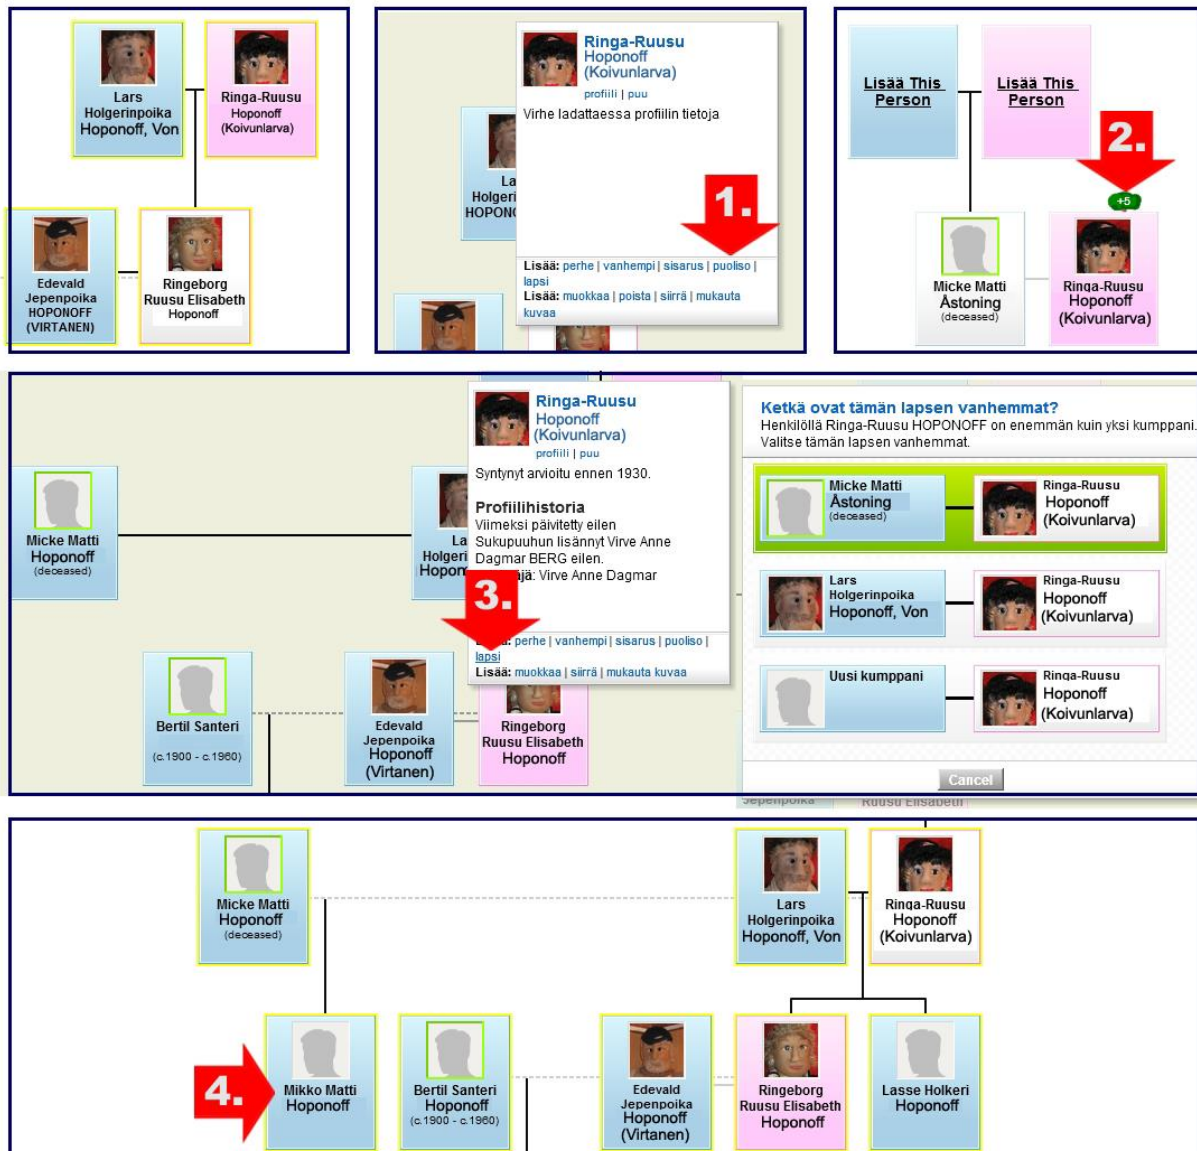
Lars Holgerinpoika Hoponoff, Von

Ringa-Ruusu Hoponoff (Koivunlarva)

Edevald Jepenpoika HOPONOFF (VIRTANEN)

Ringeborg Ruusu Elisabeth Hoponoff

La Holgeri HOPON

Ringa-Ruusu Hoponoff (Koivunlarva)
profiili | puu
Virhe ladattaessa profiilin tietoja

1.

Lisää: perhe | vanhempi | sisarus | puoliso | lapsi
Lisää: muokkaa | poista | siirrä | mukauta kuvaa

Lisää This Person

Lisää This Person

2.

+5

Micke Matti Åstoning (deceased)

Ringa-Ruusu Hoponoff (Koivunlarva)

Micke Matti Hoponoff (deceased)

La Holgeri Hopon

Ringa-Ruusu Hoponoff (Koivunlarva)
profiili | puu
Syntynyt arvioitu ennen 1930.

Profiilihistoria
Viimeksi päivitetty eilen
Sukupuuhun lisännyt Virve Anne Dagmar BERG eilen.
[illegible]jä: Virve Anne Dagmar

3.

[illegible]: perhe | vanhempi | sisarus | puoliso | lapsi
Lisää: muokkaa | siirrä | mukauta kuvaa

Bertil Santeri (c.1900 - c.1960)

Edevald Jepenpoika Hoponoff (Virtanen)

Ringeborg Ruusu Elisabeth Hoponoff

Ketkä ovat tämän lapsen vanhemmat?
Henkilöllä Ringa-Ruusu HOPONOFF on enemmän kuin yksi kumppani. Valitse tämän lapsen vanhemmat.

Micke Matti Åstoning (deceased)

Ringa-Ruusu Hoponoff (Koivunlarva)

Lars Holgerinpoika Hoponoff, Von

Ringa-Ruusu Hoponoff (Koivunlarva)

Uusi kumppani

Ringa-Ruusu Hoponoff (Koivunlarva)

Cancel

Jepenpoika

Ruusu Elisabeth

Micke Matti Hoponoff (deceased)

Lars Holgerinpoika Hoponoff, Von

Ringa-Ruusu Hoponoff (Koivunlarva)

4.

Mikko Matti Hoponoff

Bertil Santeri Hoponoff (c.1900 - c.1960)

Edevald Jepenpoika Hoponoff (Virtanen)

Ringeborg Ruusu Elisabeth Hoponoff

Lasse Holkeri Hoponoff